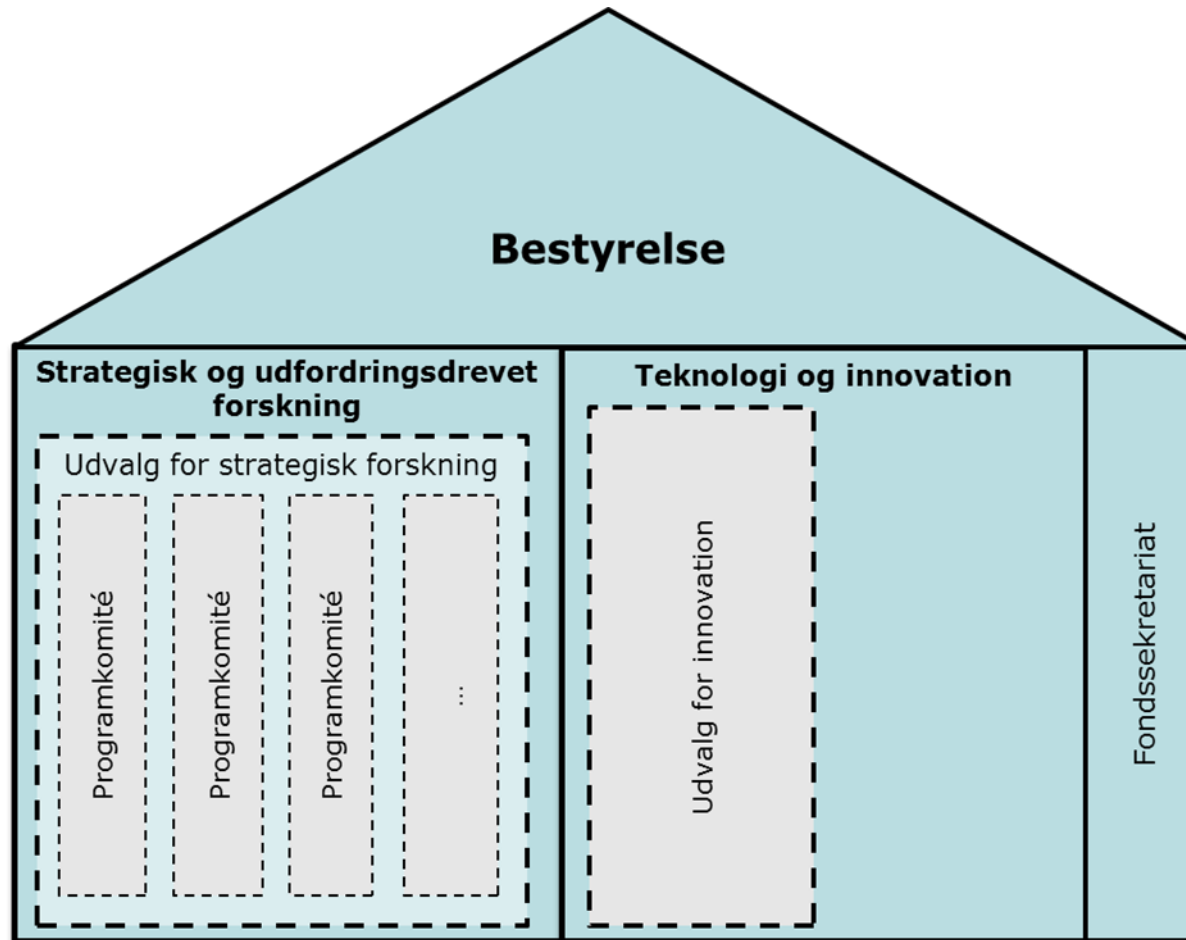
Bestyrelse

Strategisk og udfordringsdrevet forskning

Udvalg for strategisk forskning

Programkomité

Programkomité

Programkomité

...

Teknologi og innovation

Udvalg for innovation

Fondssekretariat